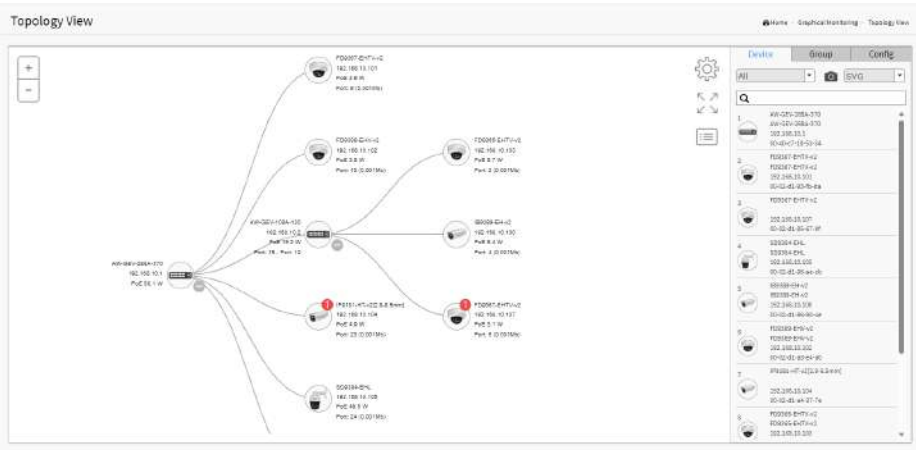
Topology View

Home · Graphical Monitoring · Topology View

+
−

FD9367-EHTV-v2
192.168.10.101
PoE 3.8 W
Port: 8 (0.001Mb)

FD9369-EHV-v2
192.168.10.102
PoE 3.8 W
Port: 10 (0.001Mb)

AW-GEV-108A-130
192.168.10.2
PoE 19.3 W
Port: 18 , Port: 12

AW-GEV-268A-370
192.168.10.1
PoE 56.1 W

FD9369-EHTV-v2
192.168.10.130
PoE 5.7 W
Port: 2 (0.007Mb)

IB9369-EH-v2
192.168.10.130
PoE 6.4 W
Port: 4 (0.007Mb)

IP9181-HT-v2(2.8-8.8mm)
192.168.10.104
PoE 4.9 W
Port: 23 (0.001Mb)

FD9367-EHTV-v2
192.168.10.137
PoE 5.1 W
Port: 6 (0.007Mb)

SD9364-EHL
192.168.10.105
PoE 46.5 W
Port: 24 (0.001Mb)

Device | Group | Config

All
SVG

1. AW-GEV-268A-370
AW-GEV-268A-370
192.168.10.1
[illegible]

2. FD9367-EHTV-v2
FD9367-EHTV-v2
192.168.10.101
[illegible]

3. FD9367-EHTV-v2
192.168.10.107
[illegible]

4. SD9364-EHL
SD9364-EHL
192.168.10.105
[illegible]

5. IB9369-EH-v2
IB9369-EH-v2
192.168.10.106
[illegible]

6. FD9369-EHV-v2
FD9369-EHV-v2
192.168.10.102
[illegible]

7. IP9181-HT-v2(2.8-8.8mm)
192.168.10.104
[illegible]

8. FD9369-EHTV-v2
FD9369-EHTV-v2
192.168.10.130